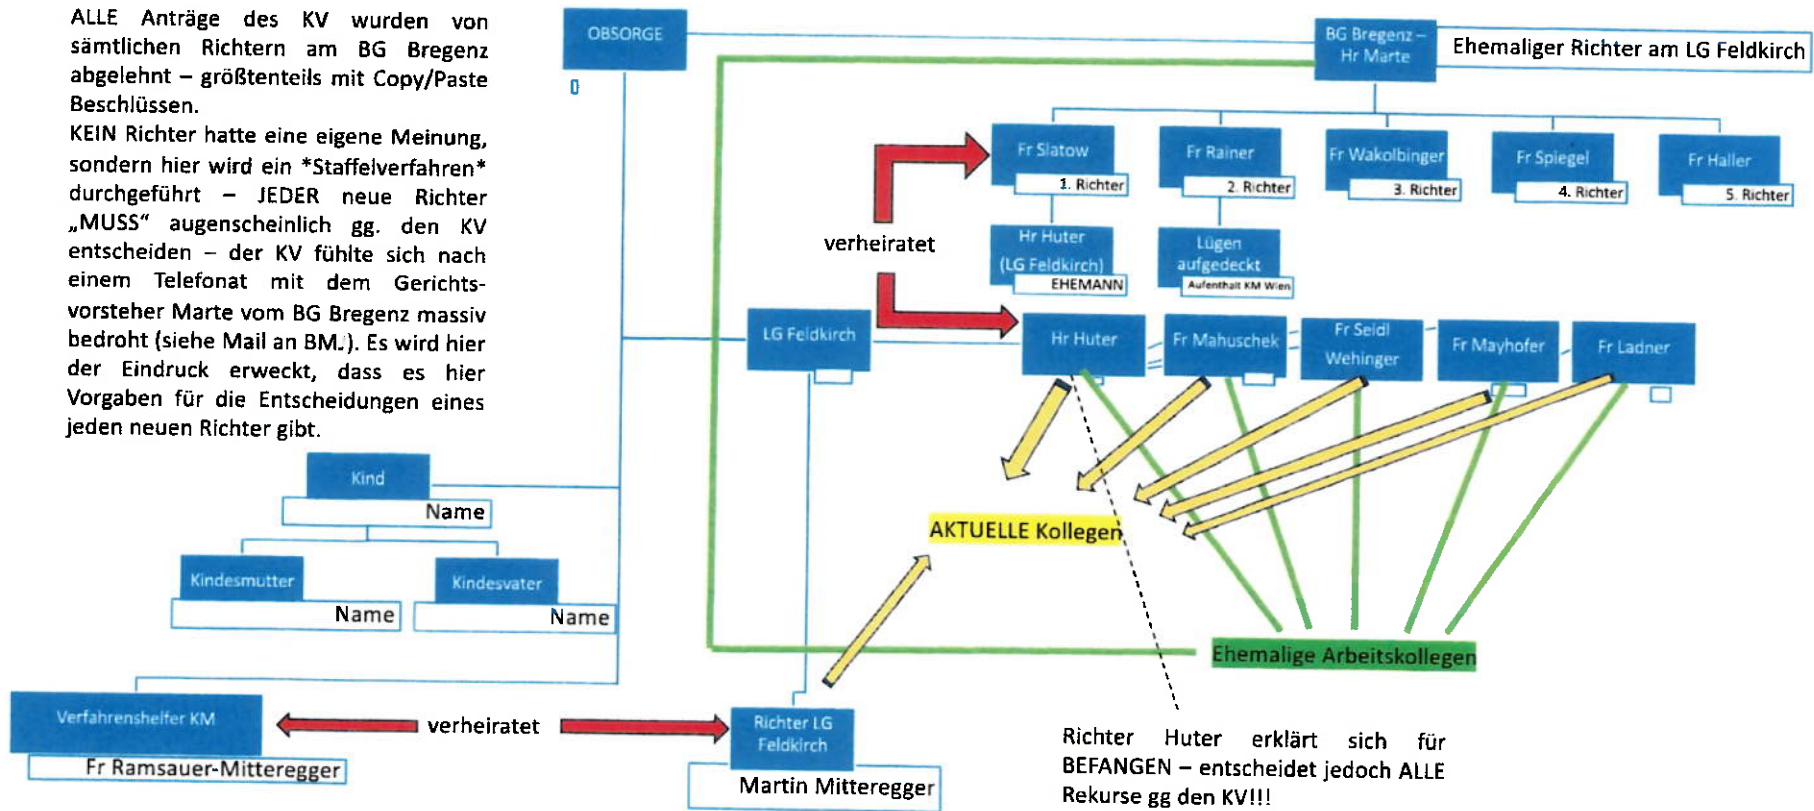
ALLE Anträge des KV wurden von sämtlichen Richtern am BG Bregenz abgelehnt – größtenteils mit Copy/Paste Beschlüssen.
KEIN Richter hatte eine eigene Meinung, sondern hier wird ein *Staffelverfahren* durchgeführt – JEDER neue Richter „MUSS" augenscheinlich gg. den KV entscheiden – der KV fühlte sich nach einem Telefonat mit dem Gerichtsvorsteher Marte vom BG Bregenz massiv bedroht (siehe Mail an BM.). Es wird hier der Eindruck erweckt, dass es hier Vorgaben für die Entscheidungen eines jeden neuen Richter gibt.

OBSORGE

BG Bregenz – Hr Marte

Ehemaliger Richter am LG Feldkirch

Fr Slatow
1. Richter

Fr Rainer
2. Richter

Fr Wakolbinger
3. Richter

Fr Spiegel
4. Richter

Fr Haller
5. Richter

verheiratet

Hr Huter (LG Feldkirch)
EHEMANN

Lügen aufgedeckt
Aufenthalt KM Wien

LG Feldkirch

Hr Huter

Fr Mahuschek

Fr Seidl Wehinger

Fr Mayhofer

Fr Ladner

Kind
Name

Kindesmutter
Name

Kindesvater
Name

AKTUELLE Kollegen

Ehemalige Arbeitskollegen

Verfahrenshelfer KM
Fr Ramsauer-Mitteregger

verheiratet

Richter LG Feldkirch
Martin Mitteregger

Richter Huter erklärt sich für BEFANGEN – entscheidet jedoch ALLE Rekurse gg den KV!!!